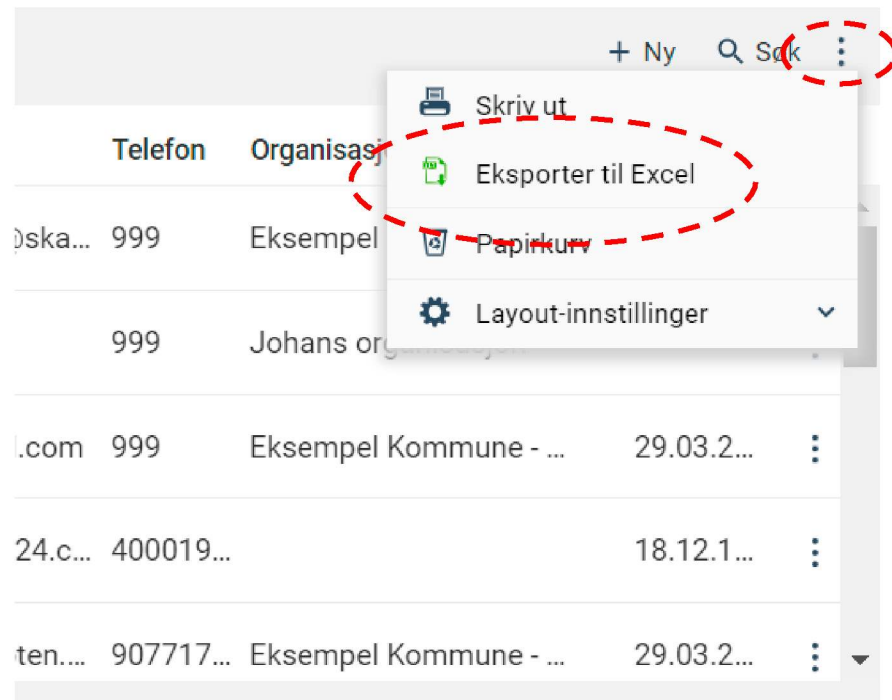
+ Ny  Søk

Skriv ut

Eksporter til Excel

Papirkurv

Layout-innstillinger

| | Telefon | Organisasj | | |
|---|---|---|---|---|
| )ska... | 999 | Eksempel | | |
| | 999 | Johans org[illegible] | | |
| l.com | 999 | Eksempel Kommune - ... | 29.03.2... | ⋮ |
| 24.c... | 400019... | | 18.12.1... | ⋮ |
| ten.... | 907717... | Eksempel Kommune - ... | 29.03.2... | ⋮ |